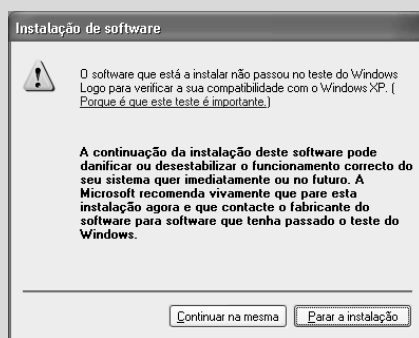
Instalação de software

O software que está a instalar não passou no teste do Windows Logo para verificar a sua compatibilidade com o Windows XP. (Porque é que este teste é importante.)

A continuação da instalação deste software pode danificar ou desestabilizar o funcionamento correcto do seu sistema quer imediatamente ou no futuro. A Microsoft recomenda vivamente que pare esta instalação agora e que contacte o fabricante do software para software que tenha passado o teste do Windows.

Continuar na mesma

Parar a instalação